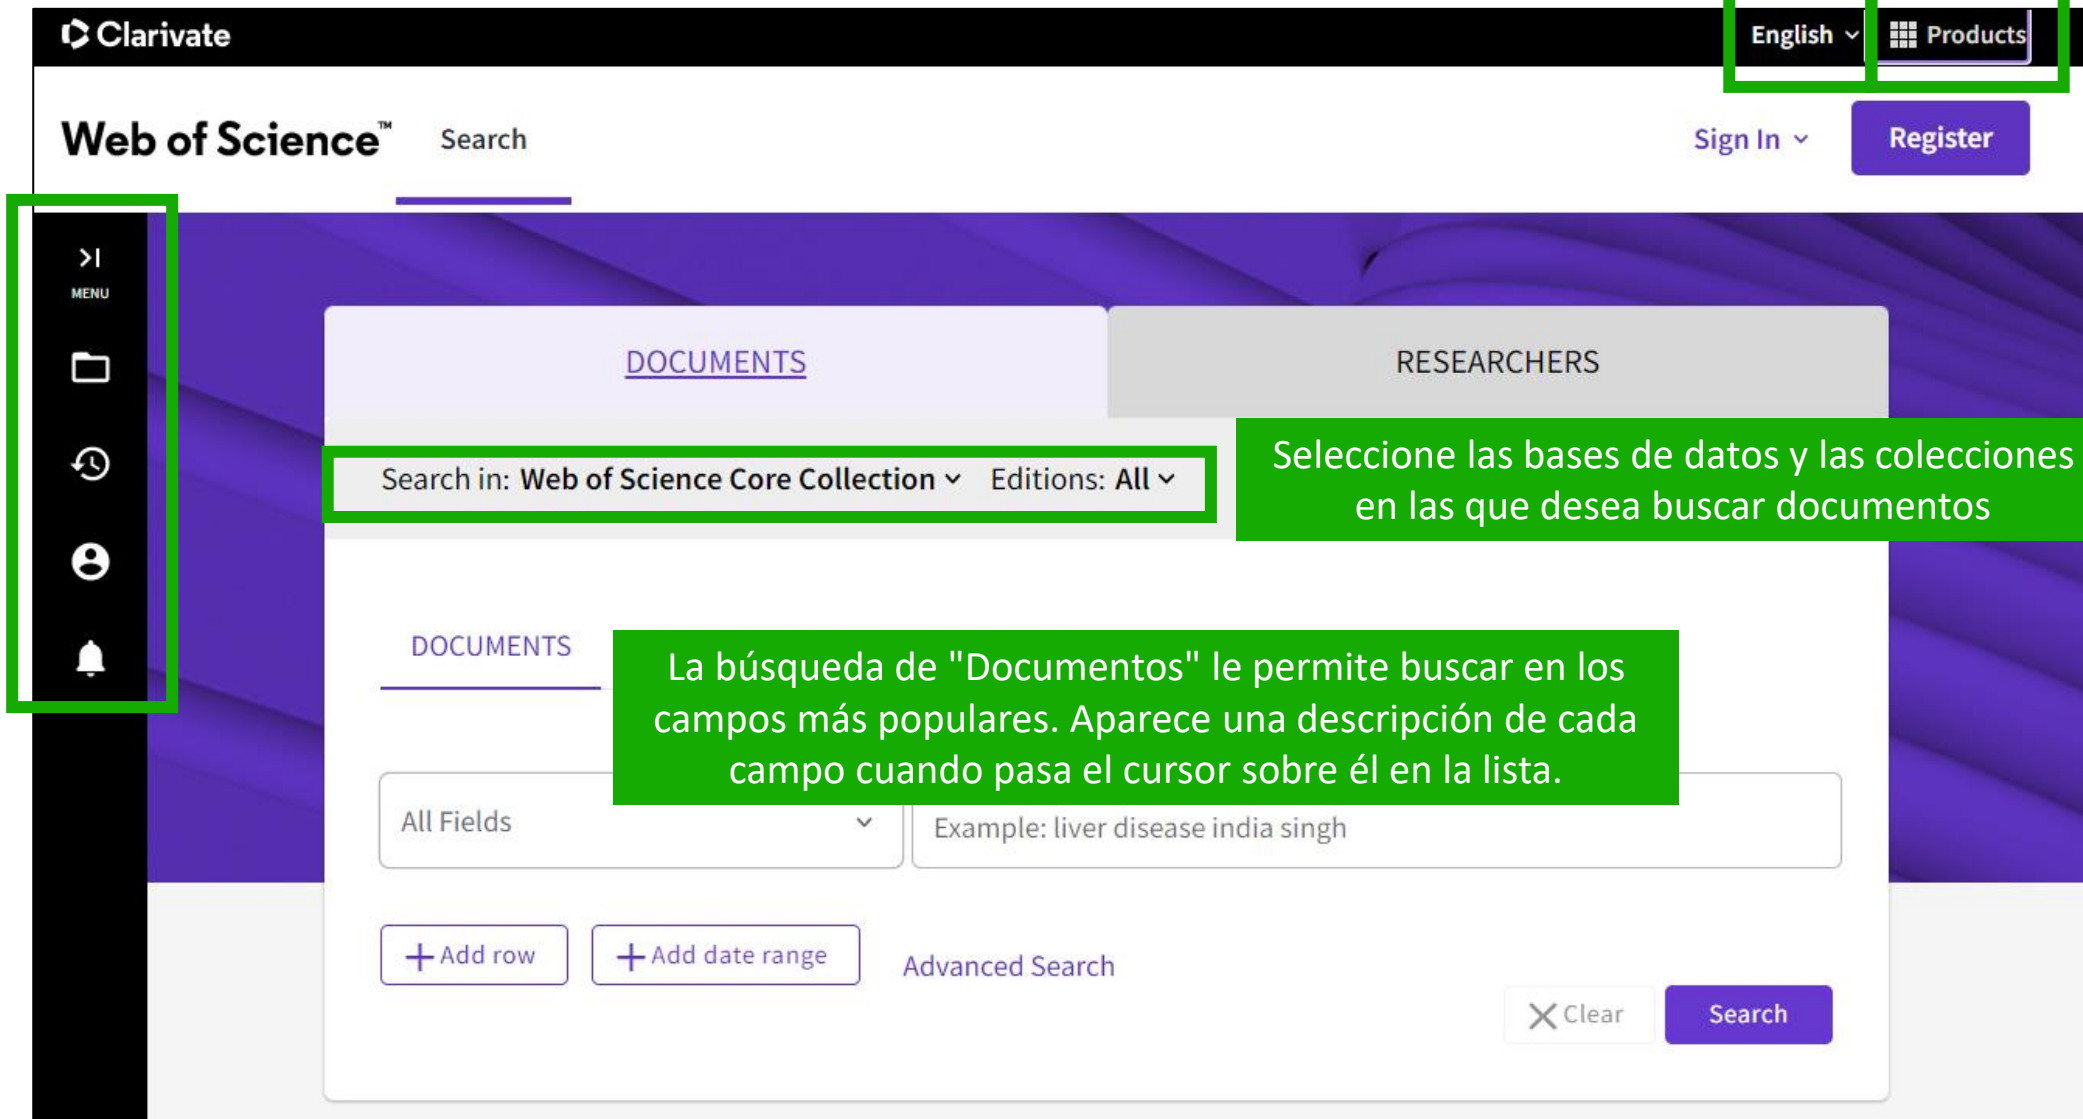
Clarivate

English Products

Web of Science™ Search

Sign In Register

MENU

DOCUMENTS

RESEARCHERS

Search in: Web of Science Core Collection Editions: All

Seleccione las bases de datos y las colecciones en las que desea buscar documentos

DOCUMENTS

La búsqueda de "Documentos" le permite buscar en los campos más populares. Aparece una descripción de cada campo cuando pasa el cursor sobre él en la lista.

All Fields

Example: liver disease india singh

+ Add row

+ Add date range

Advanced Search

Clear

Search